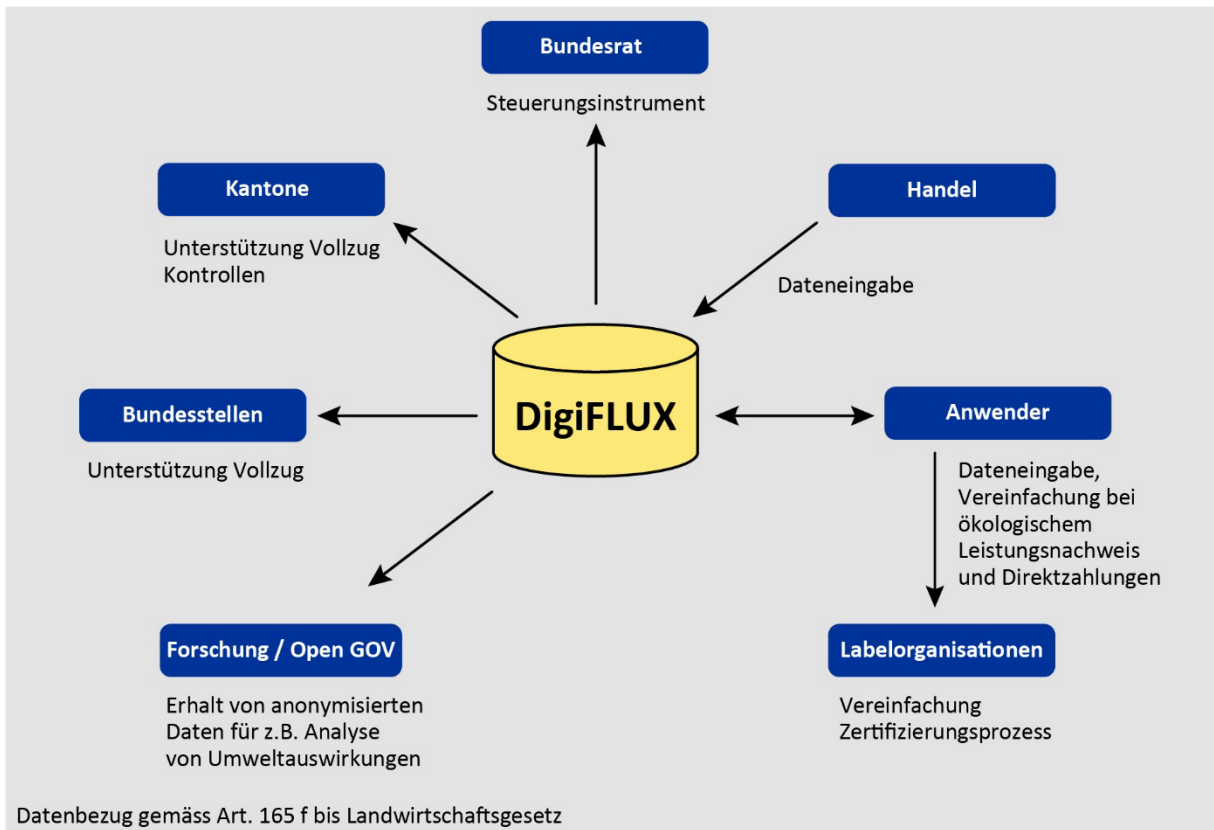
Bundesrat

Steuerungsinstrument

Kantone

Unterstützung Vollzug
Kontrollen

Handel

Dateneingabe

DigiFLUX

Bundesstellen

Unterstützung Vollzug

Anwender

Dateneingabe, Vereinfachung bei ökologischem Leistungsnachweis und Direktzahlungen

Forschung / Open GOV

Erhalt von anonymisierten Daten für z.B. Analyse von Umweltauswirkungen

Labelorganisationen

Vereinfachung
Zertifizierungsprozess

Datenbezug gemäss Art. 165 f bis Landwirtschaftsgesetz